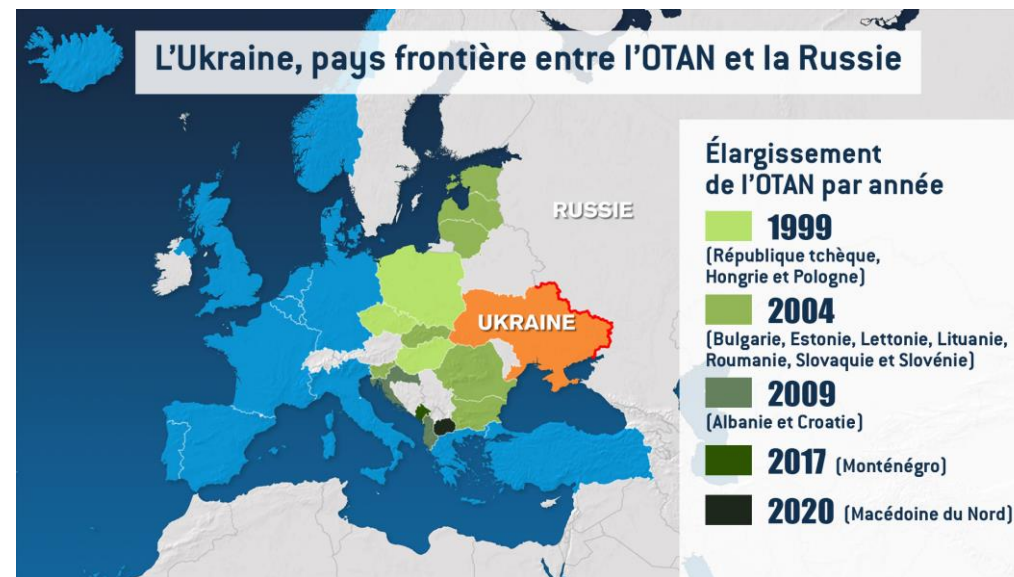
L'Ukraine, pays frontière entre l'OTAN et la Russie

RUSSIE

UKRAINE

Élargissement de l'OTAN par année

1999 (République tchèque, Hongrie et Pologne)

2004 (Bulgarie, Estonie, Lettonie, Lituanie, Roumanie, Slovaquie et Slovénie)

2009 (Albanie et Croatie)

2017 (Monténégro)

2020 (Macédoine du Nord)